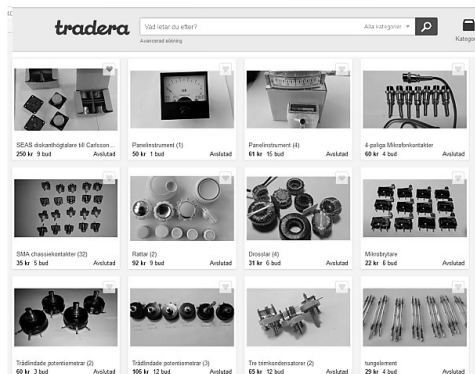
tradera

Vad letar du efter?

Alla kategorier

Avancerad sökning

Kateg

SEAS diskanthögtalare till Carlsson...
250 kr 9 bud Avslutad

Panelinstrument (1)
50 kr 1 bud Avslutad

Panelinstrument (4)
61 kr 15 bud Avslutad

4-poliga Mikrofonkontakter
60 kr 4 bud Avslutad

SMA chassiekontakter (32)
35 kr 5 bud Avslutad

Rattar (2)
92 kr 9 bud Avslutad

Drosslar (4)
31 kr 6 bud Avslutad

Mikrobrytare
22 kr 6 bud Avslutad

Trådlindade potentiometrar (2)
60 kr 3 bud Avslutad

Trådlindade potentiometrar (3)
106 kr 12 bud Avslutad

Tre trimkondensatorer (2)
65 kr 12 bud Avslutad

tungelement
29 kr 4 bud Avslutad